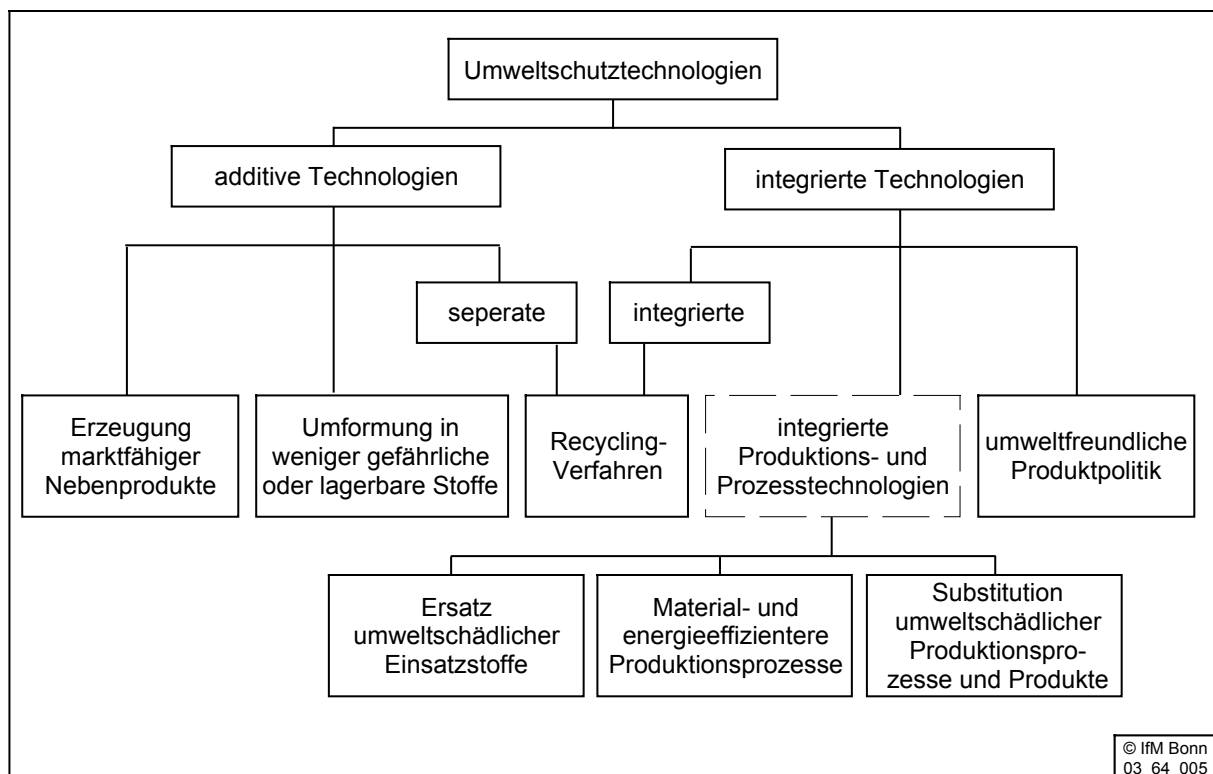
Umweltschutztechnologien

additive Technologien

integrierte Technologien

seperate

integrierte

Erzeugung marktfähiger Nebenprodukte

Umformung in weniger gefährliche oder lagerbare Stoffe

Recycling-Verfahren

integrierte Produktions- und Prozesstechnologien

umweltfreundliche Produktpolitik

Ersatz umweltschädlicher Einsatzstoffe

Material- und energieeffizientere Produktionsprozesse

Substitution umweltschädlicher Produktionsprozesse und Produkte

© IfM Bonn
03 64 005